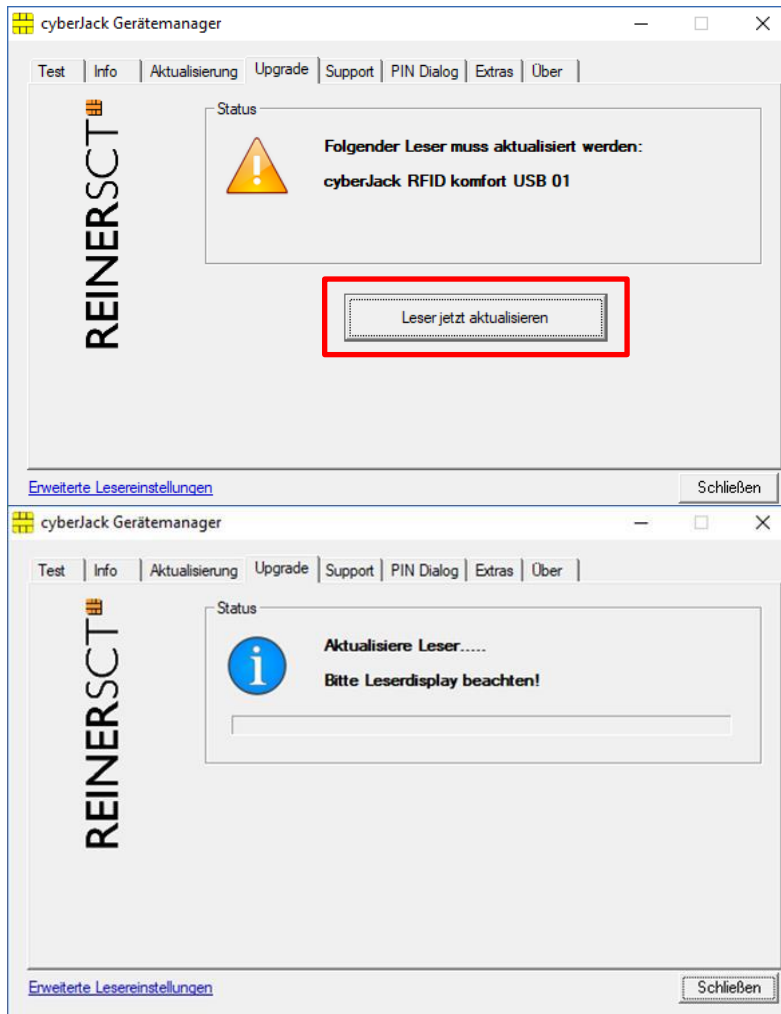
cyberJack Gerätemanager

Test | Info | Aktualisierung | Upgrade | Support | PIN Dialog | Extras | Über

REINERSCT

Status

Folgender Leser muss aktualisiert werden:

cyberJack RFID komfort USB 01

Leser jetzt aktualisieren

Erweiterte Lesereinstellungen

Schließen

cyberJack Gerätemanager

Test | Info | Aktualisierung | Upgrade | Support | PIN Dialog | Extras | Über

REINERSCT

Status

Aktualisiere Leser.....

Bitte Leserdisplay beachten!

Erweiterte Lesereinstellungen

Schließen